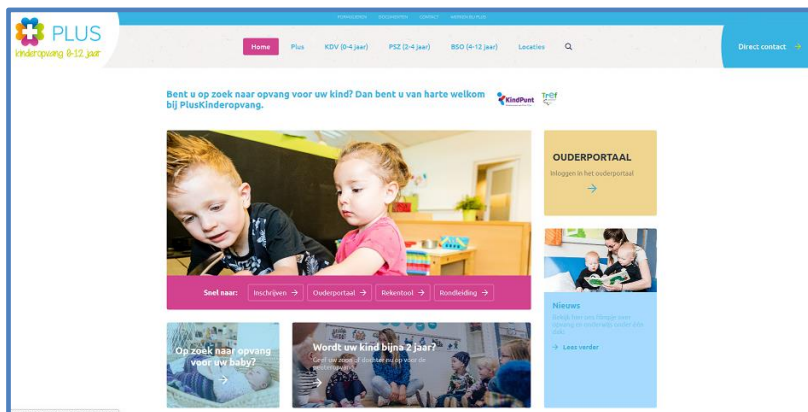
PLUS
kinderopvang 0-12 jaar

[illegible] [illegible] CONTACT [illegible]

Home Plus KDV (0-4 jaar) PSZ (2-4 jaar) BSO (4-12 jaar) Locaties

Direct contact

Bent u op zoek naar opvang voor uw kind? Dan bent u van harte welkom bij PlusKinderopvang.

KindPunt

Tref

OUDERPORTAAL
Inloggen in het ouderportaal

Snel naar: Inschrijven Ouderportaal Rekentool Rondleiding

Nieuws
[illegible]
Lees verder

Op zoek naar opvang voor uw baby?

Wordt uw kind bijna 2 jaar?
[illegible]